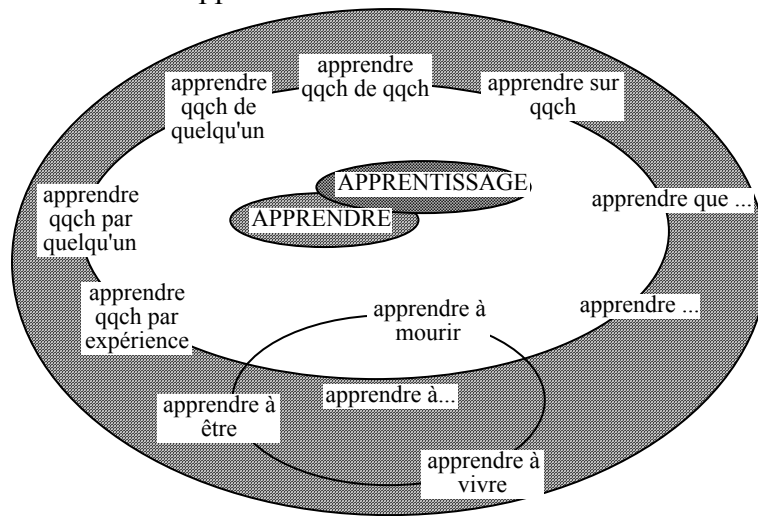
apprendre qqch de qqch

apprendre qqch de quelqu'un

apprendre sur qqch

APPRENTISSAGE

APPRENDRE

apprendre qqch par quelqu'un

apprendre que ...

apprendre qqch par expérience

apprendre à mourir

apprendre ...

apprendre à être

apprendre à...

apprendre à vivre